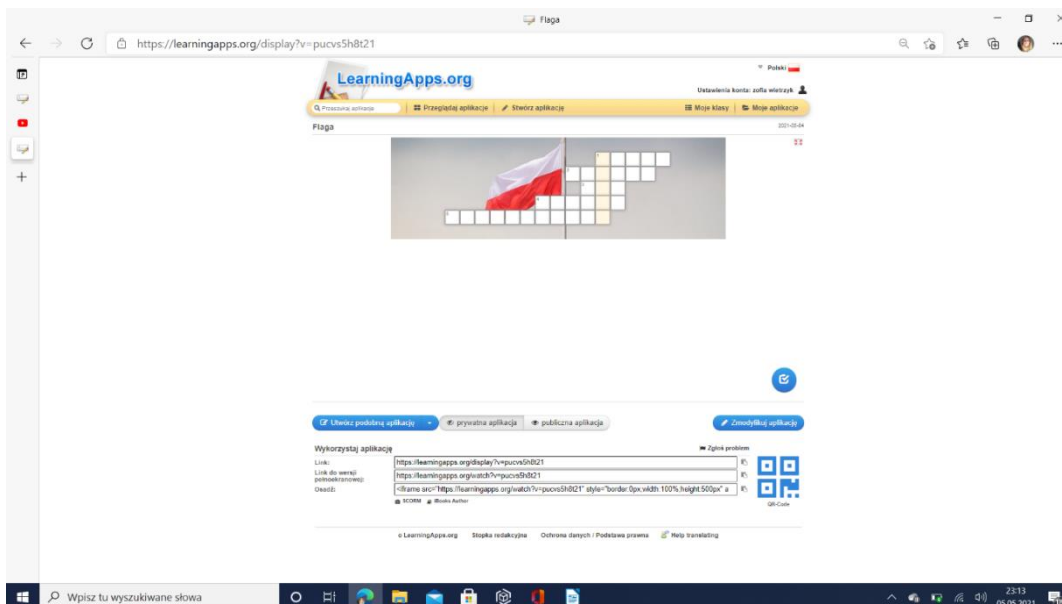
Flaga

https://learningapps.org/display?v=pucvs5h8t21

LearningApps.org

Polski

Ustawienia konta: zofia wiatrzyk

Przeszukaj aplikacje | Przeglądaj aplikacje | Stwórz aplikację | Moje klasy | Moje aplikacje

Flaga

2021-05-04

Utwórz podobną aplikację | prywatna aplikacja | publiczna aplikacja | Zmodyfikuj aplikację

Wykorzystaj aplikację

Zgłoś problem

Link: https://learningapps.org/display?v=pucvs5h8t21

Link do wersji pełnoekranowej: https://learningapps.org/watch?v=pucvs5h8t21

Osadź: <iframe src="https://learningapps.org/watch?v=pucvs5h8t21" style="border:0px;width:100%;height:500px" a

SCORM | iBooks Author

QR-Code

© LearningApps.org | Stopka redakcyjna | Ochrona danych / Podstawa prawna | Help translating

Wpisz tu wyszukiwane słowa

23:13
05.05.2021